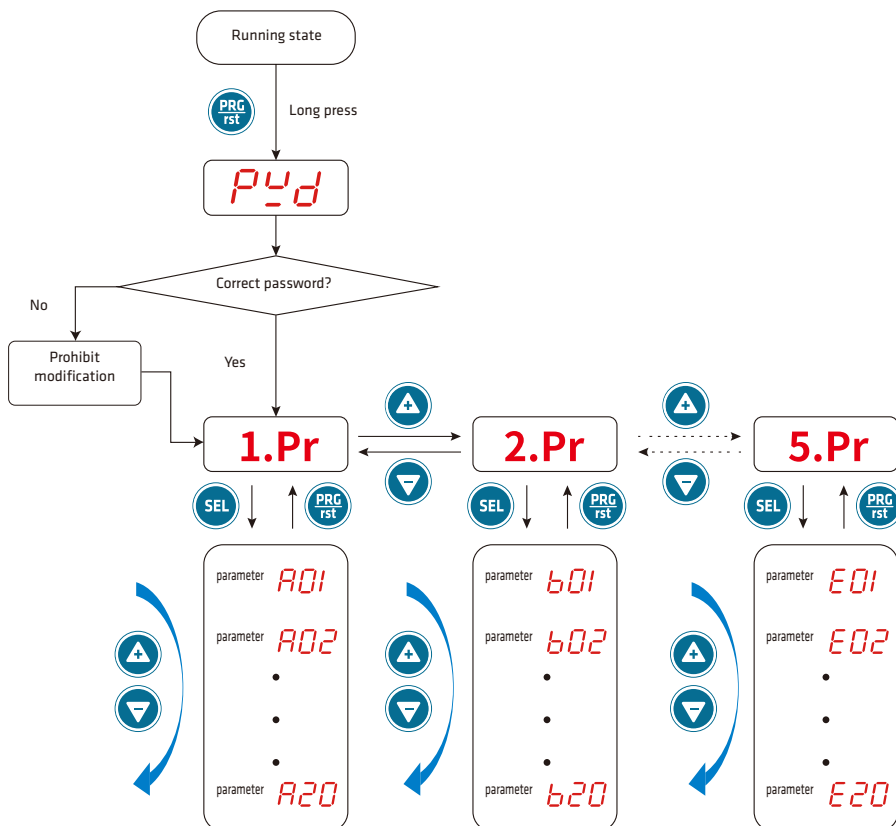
Running state

PRG rst

Long press

PYd

Correct password?

No

Prohibit modification

Yes

1.Pr

2.Pr

5.Pr

SEL

PRG rst

SEL

PRG rst

SEL

PRG rst

parameter A01
parameter A02
•
•
•
parameter A20

parameter b01
parameter b02
•
•
•
parameter b20

parameter E01
parameter E02
•
•
•
parameter E20